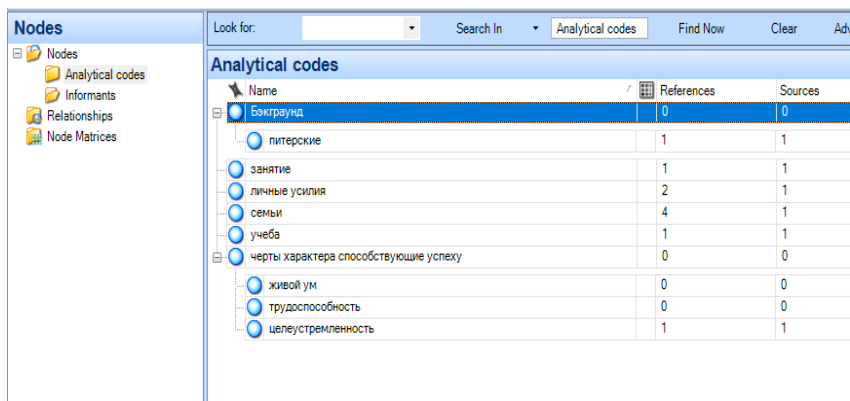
Nodes

Nodes
Analytical codes
Informants
Relationships
Node Matrices

Look for: | Search In | Analytical codes | Find Now | Clear | Adv

Analytical codes

| Name | References | Sources |
|---|---|---|
| Бэкграунд | 0 | 0 |
| питерские | 1 | 1 |
| занятие | 1 | 1 |
| личные усилия | 2 | 1 |
| семьи | 4 | 1 |
| учеба | 1 | 1 |
| черты характера способствующие успеху | 0 | 0 |
| живой ум | 0 | 0 |
| трудоспособность | 0 | 0 |
| целеустремленность | 1 | 1 |